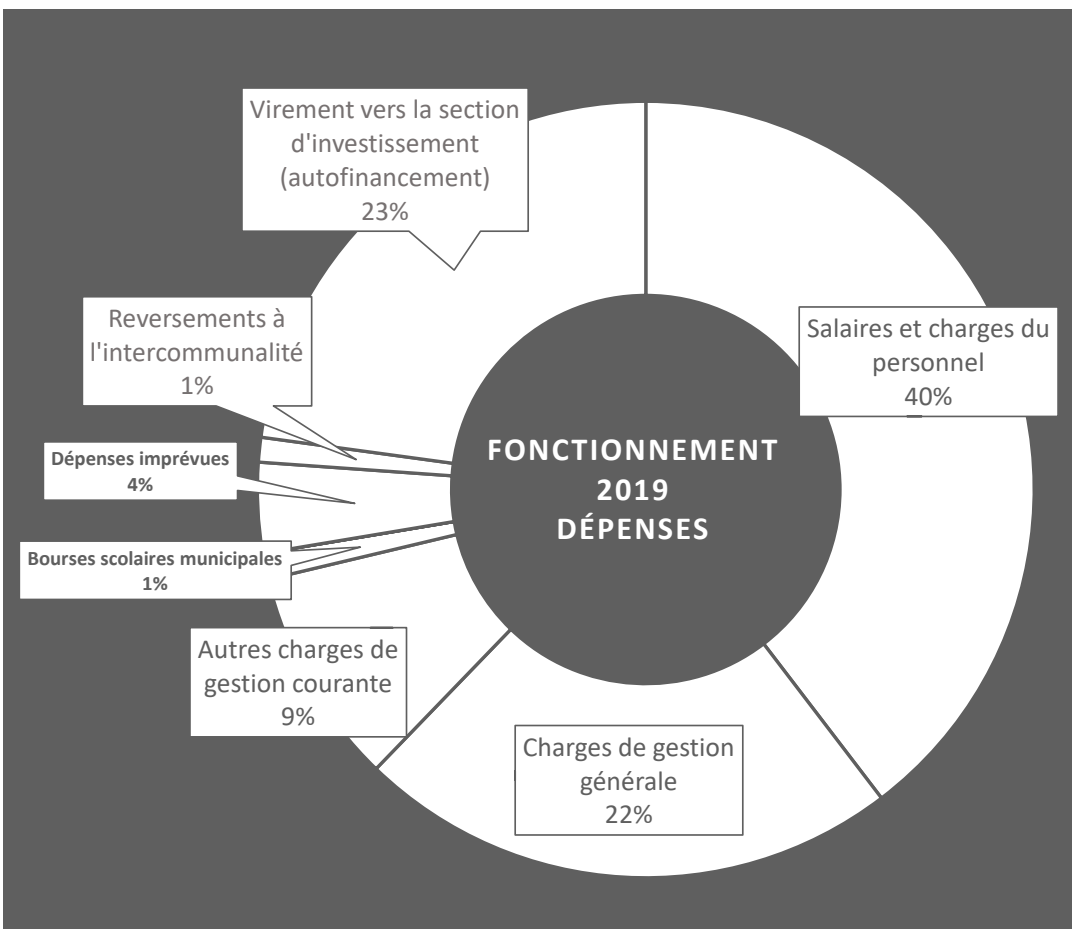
Virement vers la section d'investissement (autofinancement) 23%

Reversements à l'intercommunalité 1%

Dépenses imprévues 4%

Bourses scolaires municipales 1%

Autres charges de gestion courante 9%

Charges de gestion générale 22%

Salaires et charges du personnel 40%

FONCTIONNEMENT 2019 DÉPENSES